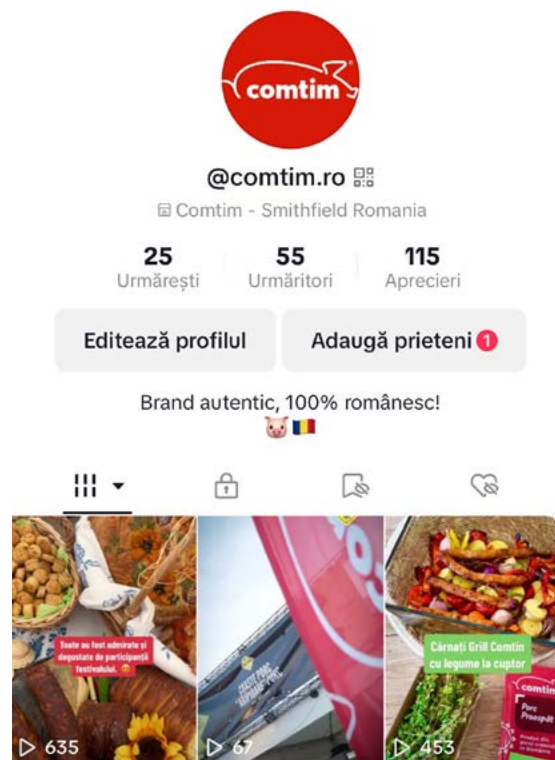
comtim

@comtim.ro

Comtim - Smithfield Romania

25 Urmărești

55 Urmăritori

115 Aprecieri

Editează profilul

Adaugă prieteni 1

Brand autentic, 100% românesc!
🐷🇷🇴

Toate au fost admirate și degustate de participanții festivalului.

▷ 635

▷ 67

Cârnați Grill Comtim cu legume la cuptor

comtim

Porc Proaspăt

▷ 453